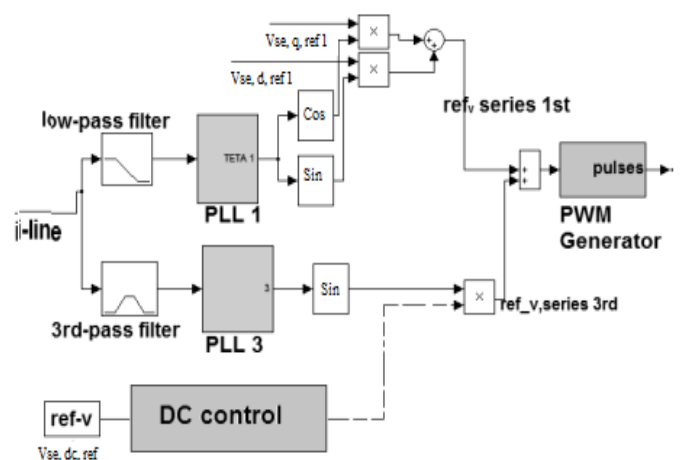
Vse, q, ref 1

×

+ +

Vse, d, ref 1

×

low-pass filter

TETA 1

Cos

ref$_v$ series 1st

Sin

+ +

pulses

PLL 1

PWM Generator

i-line

3

Sin

×

ref_v,series 3rd

3rd-pass filter

PLL 3

ref-v

DC control

Vse, dc, ref